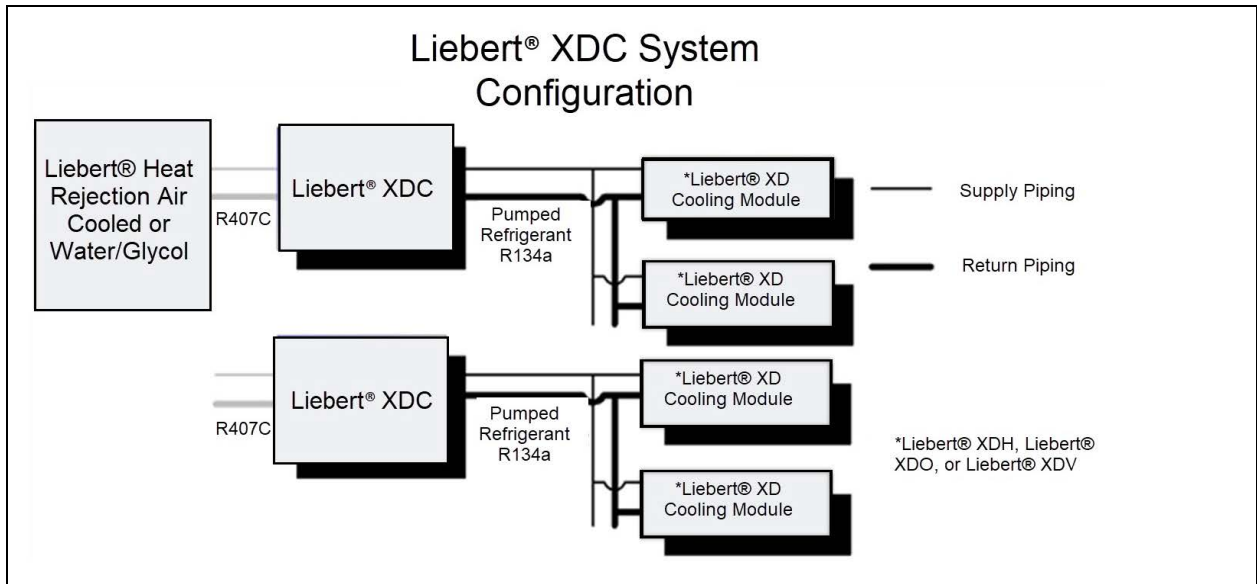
Liebert® XDC System Configuration

Liebert® Heat Rejection Air Cooled or Water/Glycol

R407C

Liebert® XDC

Pumped Refrigerant R134a

*Liebert® XD Cooling Module

*Liebert® XD Cooling Module

Supply Piping

Return Piping

R407C

Liebert® XDC

Pumped Refrigerant R134a

*Liebert® XD Cooling Module

*Liebert® XD Cooling Module

*Liebert® XDH, Liebert® XDO, or Liebert® XDV